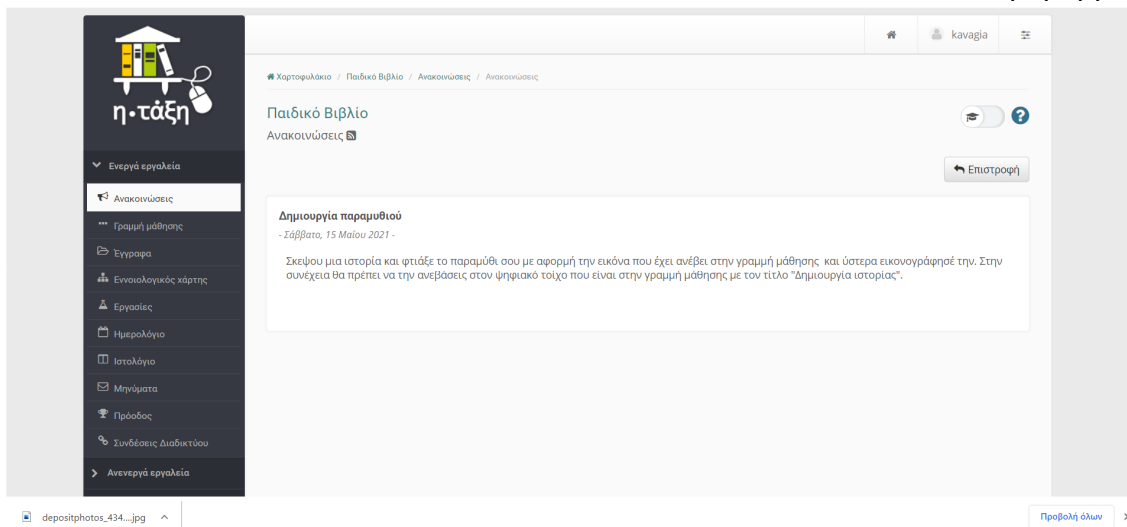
η·τάξη

Ενεργά εργαλεία

Ανακοινώσεις

Γραμμή μάθησης

Έγγραφα

Εννοιολογικός χάρτης

Εργασίες

Ημερολόγιο

Ιστολόγιο

Μηνύματα

Πρόοδος

Συνδέσεις Διαδικτύου

Ανενεργά εργαλεία

kavagia

Χαρτοφυλάκιο / Παιδικό Βιβλίο / Ανακοινώσεις / Ανακοινώσεις

Παιδικό Βιβλίο

Ανακοινώσεις

Επιστροφή

Δημιουργία παραμυθιού

- Σάββατο, 15 Μαΐου 2021 -

Σκεψου μια ιστορία και φτιάξε το παραμύθι σου με αφορμή την εικόνα που έχει ανέβει στην γραμμή μάθησης και ύστερα εικονογράφησέ την. Στην συνέχεια θα πρέπει να την ανεβάσεις στον ψηφιακό τοίχο που είναι στην γραμμή μάθησης με τον τίτλο "Δημιουργία ιστορίας".

depositphotos_434....jpg

Προβολή όλων